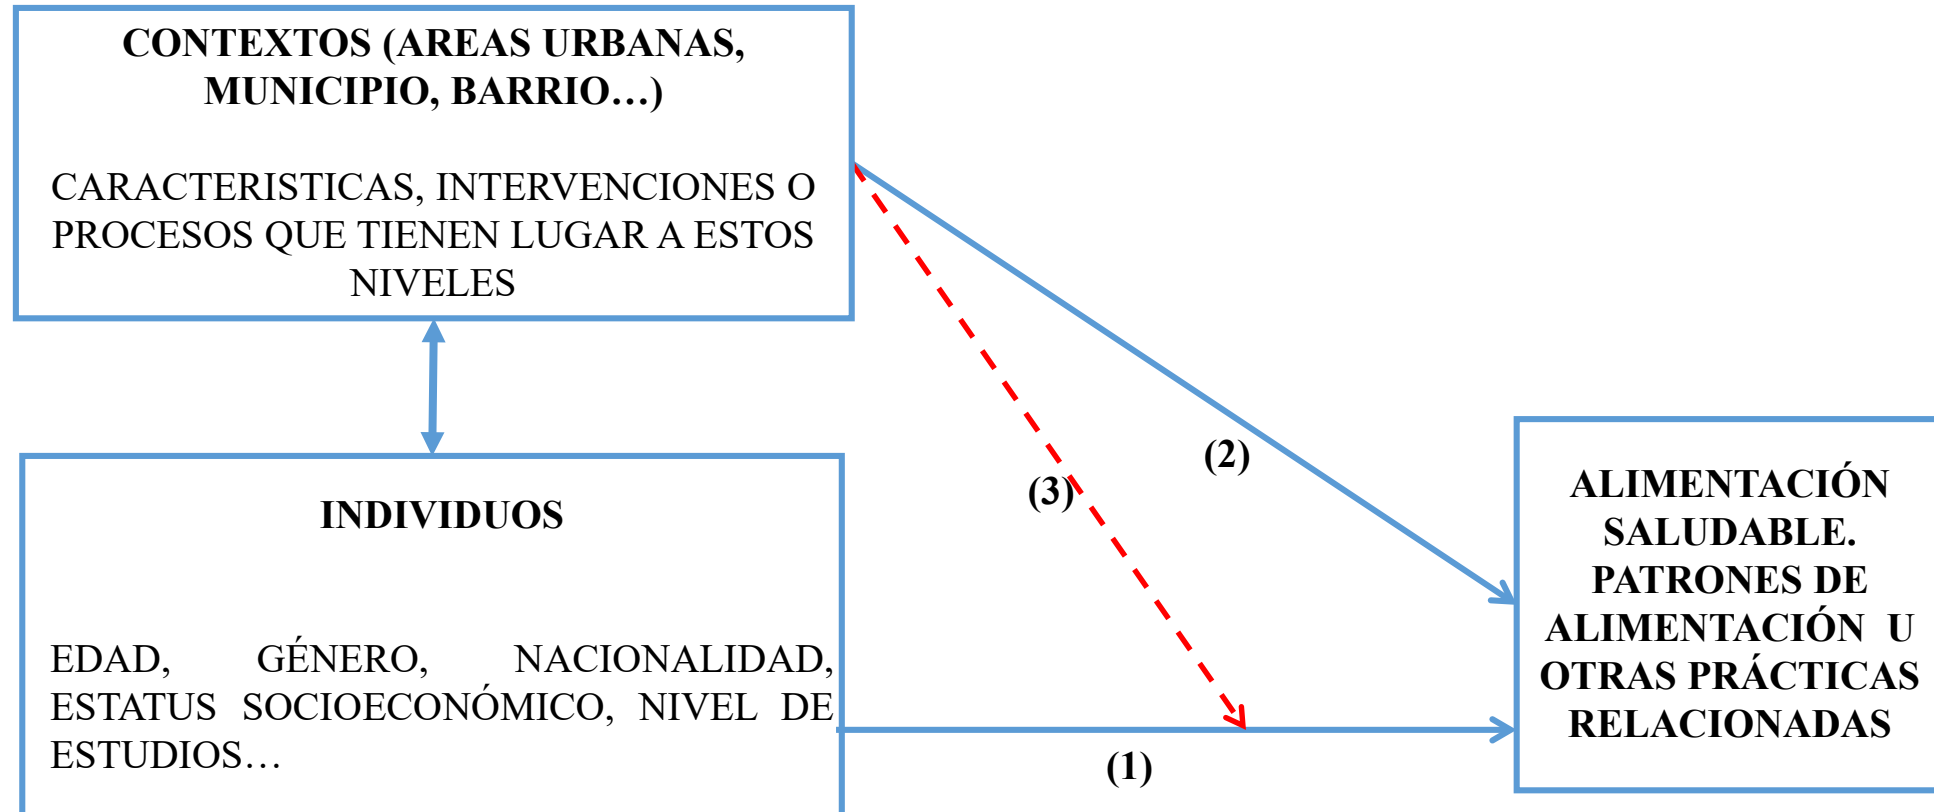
CONTEXTOS (AREAS URBANAS, MUNICIPIO, BARRIO…)

CARACTERISTICAS, INTERVENCIONES O PROCESOS QUE TIENEN LUGAR A ESTOS NIVELES

(2)

(3)

INDIVIDUOS

EDAD, GÉNERO, NACIONALIDAD, ESTATUS SOCIOECONÓMICO, NIVEL DE ESTUDIOS…

(1)

ALIMENTACIÓN SALUDABLE. PATRONES DE ALIMENTACIÓN U OTRAS PRÁCTICAS RELACIONADAS